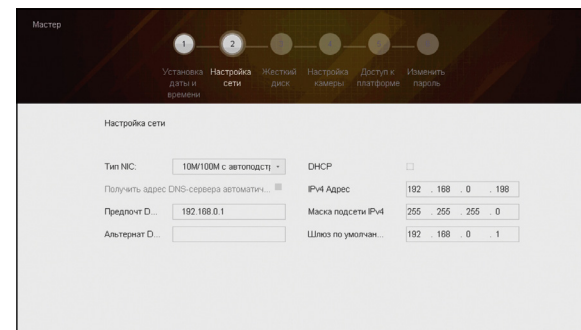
Мастер

1 2

Установка даты и времени Настройка сети Жесткий диск Настройка камеры Доступ к платформе Изменить пароль

Настройка сети

Тип NIC: 10M/100M с автоподстр

DHCP

Получить адрес DNS-сервера автоматич...

IPv4 Адрес 192 . 168 . 0 . 198

Предпочт D... 192.168.0.1

Маска подсети IPv4 255 . 255 . 255 . 0

Альтернат D...

Шлюз по умолчан... 192 . 168 . 0 . 1